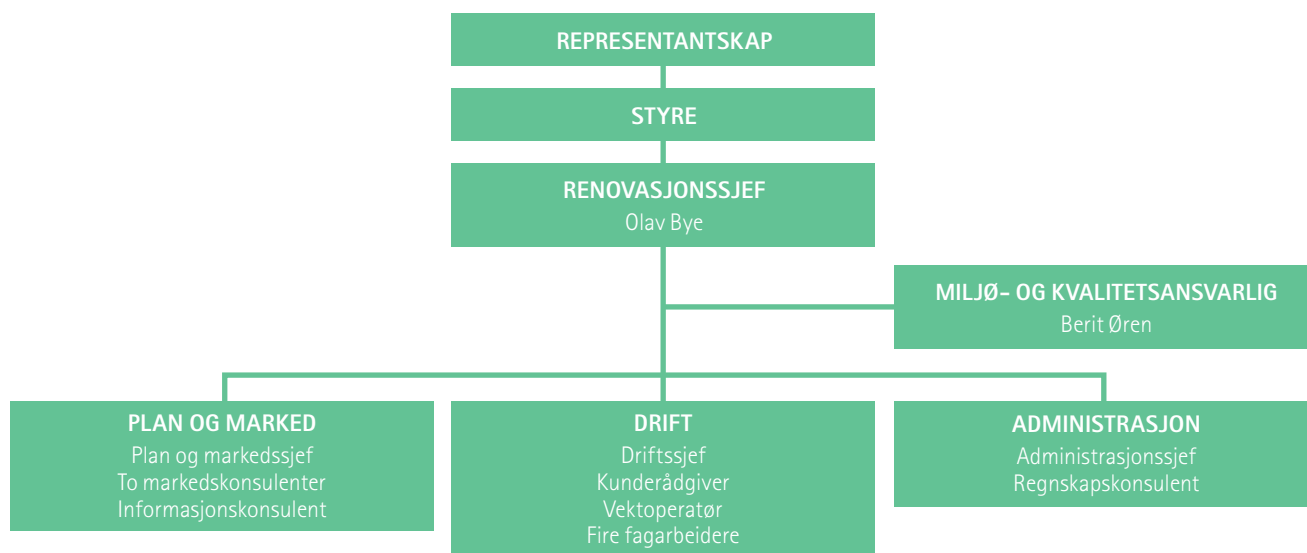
REPRESENTANTSKAP

STYRE

RENOVASJONSSJEF
Olav Bye

MILJØ- OG KVALITETSANSVARLIG
Berit Øren

PLAN OG MARKED
Plan og markedssjef
To markedskonsulenter
Informasjonskonsulent

DRIFT
Driftssjef
Kunderådgiver
Vektoperatør
Fire fagarbeidere

ADMINISTRASJON
Administrasjonssjef
Regnskapskonsulent